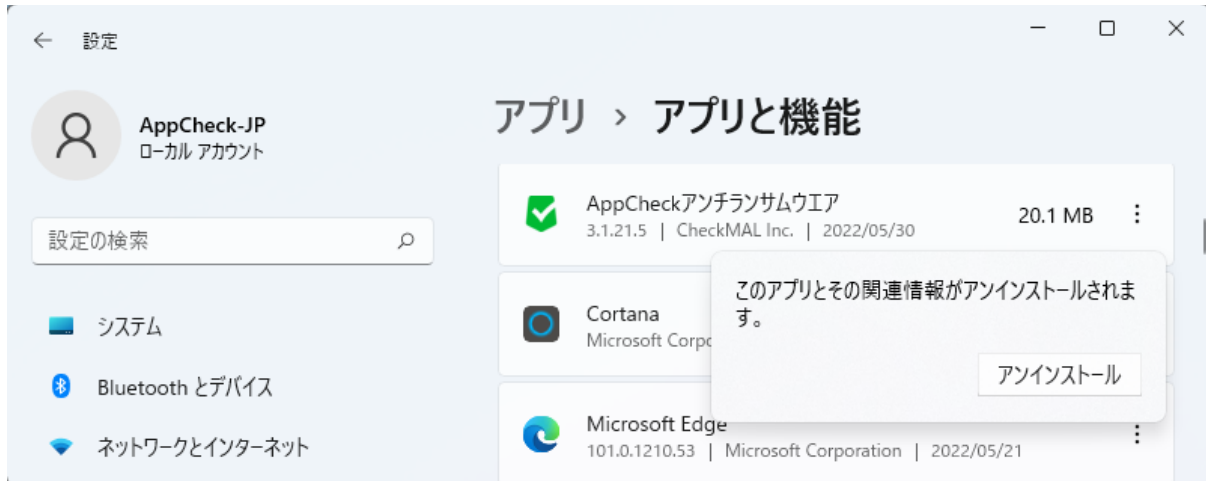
設定

AppCheck-JP
ローカル アカウント

設定の検索

システム

Bluetooth とデバイス

ネットワークとインターネット

アプリ › アプリと機能

AppCheckアンチランサムウエア
3.1.21.5 | CheckMAL Inc. | 2022/05/30
20.1 MB

このアプリとその関連情報がアンインストールされます。

アンインストール

Cortana
Microsoft Corpo

Microsoft Edge
101.0.1210.53 | Microsoft Corporation | 2022/05/21